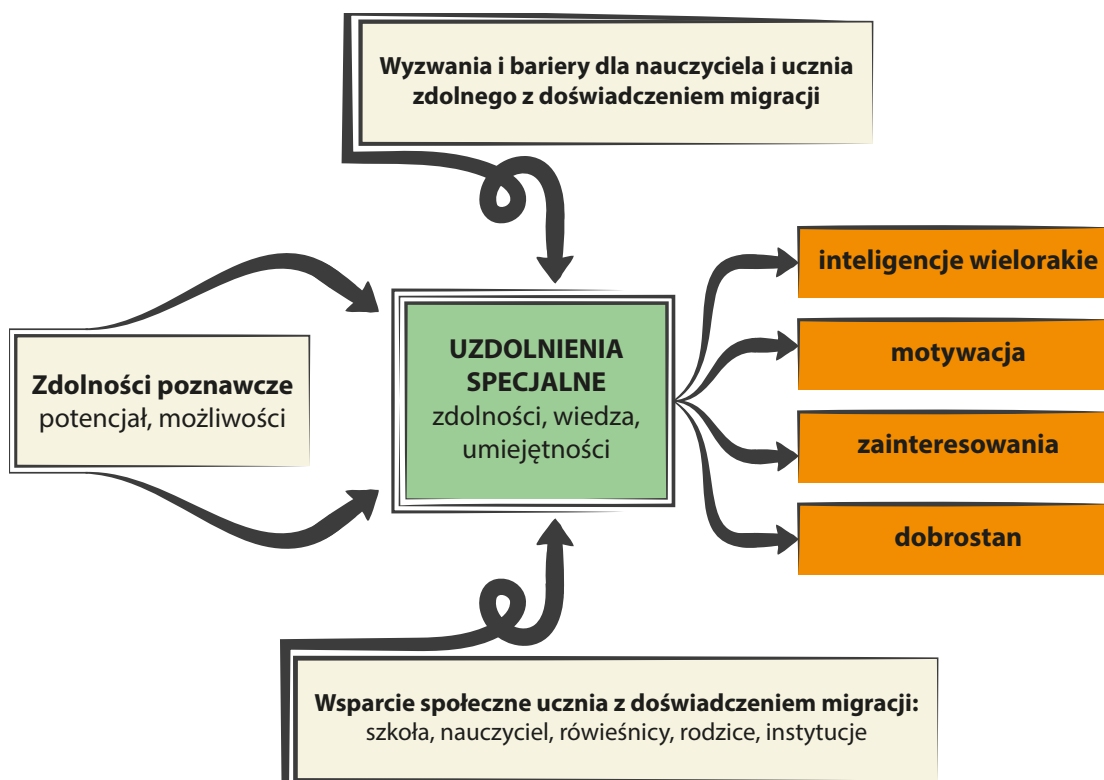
Wyzwania i bariery dla nauczyciela i ucznia zdolnego z doświadczeniem migracji

Zdolności poznawcze
potencjał, możliwości

UZDOLNIENIA SPECJALNE
zdolności, wiedza, umiejętności

inteligencje wielorakie

motywacja

zainteresowania

dobrostan

Wsparcie społeczne ucznia z doświadczeniem migracji:
szkoła, nauczyciel, rówieśnicy, rodzice, instytucje